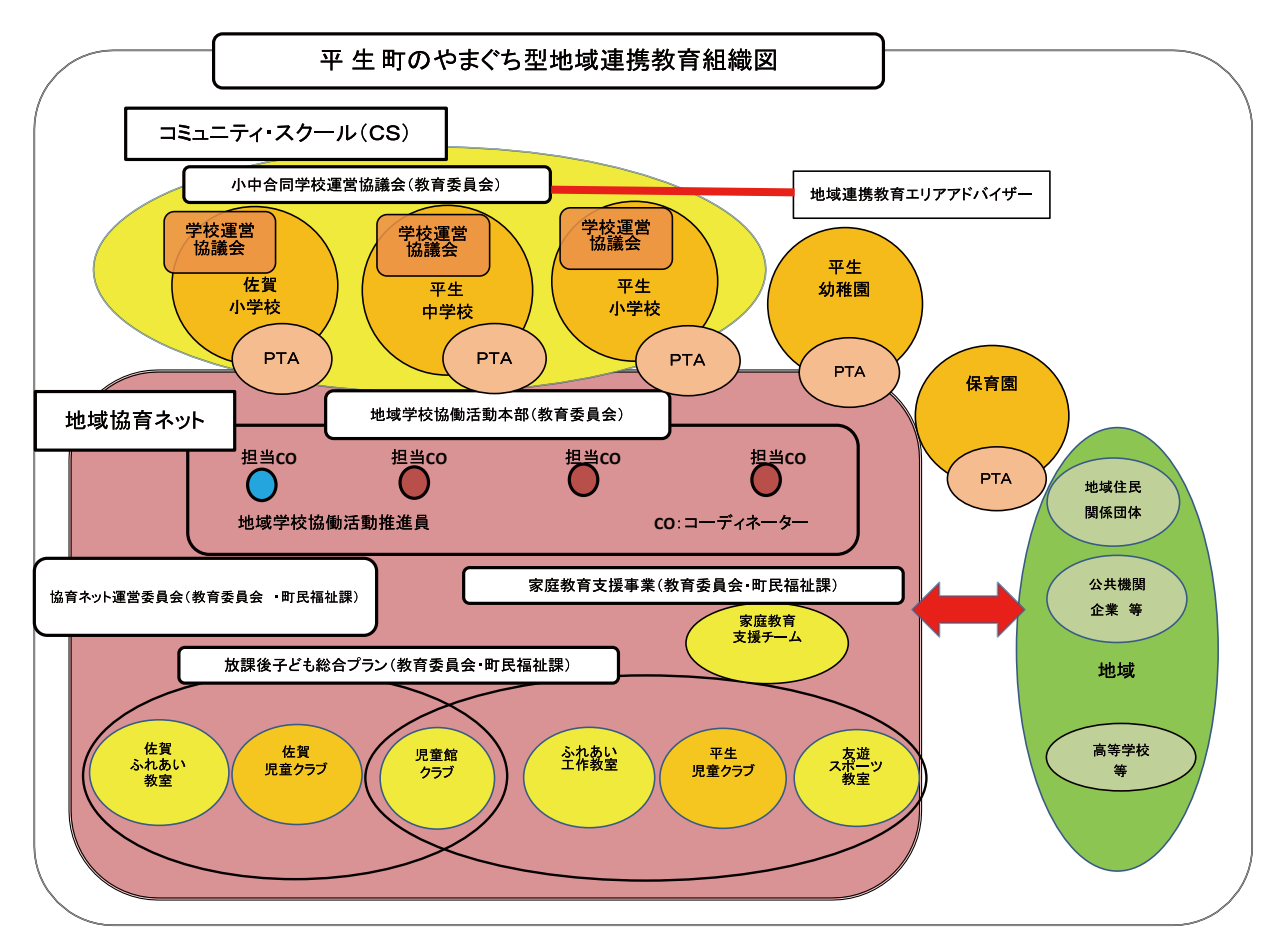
平生町のやまぐち型地域連携教育組織図

コミュニティ・スクール（CS）

小中合同学校運営協議会（教育委員会）

地域連携教育エリアアドバイザー

学校運営協議会
佐賀小学校
PTA

学校運営協議会
平生中学校
PTA

学校運営協議会
平生小学校
PTA

平生幼稚園
PTA

保育園
PTA

地域協育ネット

地域学校協働活動本部（教育委員会）

担当CO
担当CO
担当CO
担当CO

地域学校協働活動推進員

CO：コーディネーター

協育ネット運営委員会（教育委員会 ・町民福祉課）

家庭教育支援事業（教育委員会・町民福祉課）

家庭教育支援チーム

放課後子ども総合プラン（教育委員会・町民福祉課）

佐賀ふれあい教室

佐賀児童クラブ

児童館クラブ

ふれあい工作教室

平生児童クラブ

友遊スポーツ教室

地域住民関係団体

公共機関企業 等

地域

高等学校等